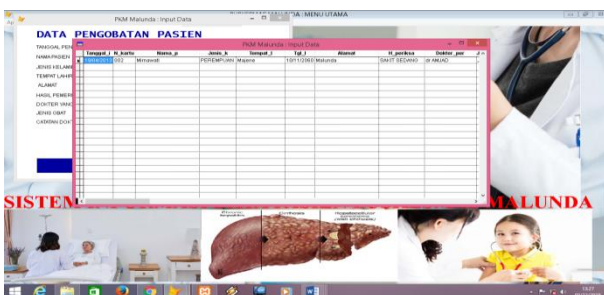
PKM Malunda : Input Data

A : MENU UTAMA

DATA PENGOBATAN PASIEN

TANGGAL PER
NAMA PASIEN
JENIS KELAMI
TEMPAT LAHIR
ALAMAT
HASIL PEMERI
DOKTER YANG
JENIS OBAT
CATATAN DOKT

PKM Malunda : Input Data

| Tanggal_t | N_kartu | Nama_p | Jenis_k | Tempat_l | Tgl_l | Alamat | H_periksa | Doktor_per |
|---|---|---|---|---|---|---|---|---|
| 18/04/2013 | 002 | Mirnawati | PEREMPUAN | Majene | 10/11/2000 | Malunda | SAKIT SEDANG | dr ANUAD |

SISTEM

MALUNDA